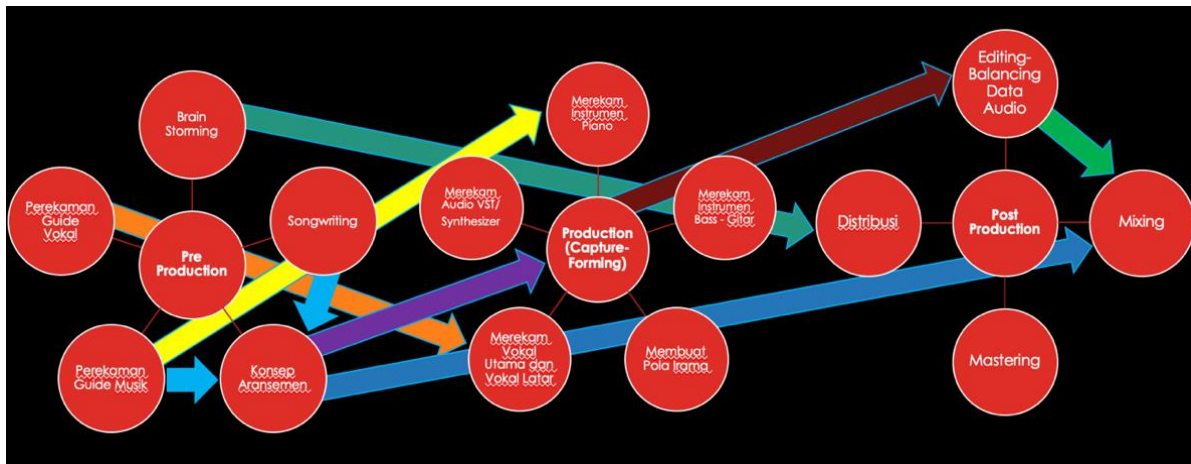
Brain Storming

Perekaman Guide Vokal

Pre Production

Songwriting

Perekaman Guide Musik

Konsep Aransemen

Merekam Audio VST/ Synthesizer

Merekam Instrumen Piano

Production (Capture-Forming)

Merekam Instrumen Bass - Gitar

Merekam Vokal Utama dan Vokal Latar

Membuat Pola Irama

Editing-Balancing Data Audio

Distribusi

Post Production

Mixing

Mastering